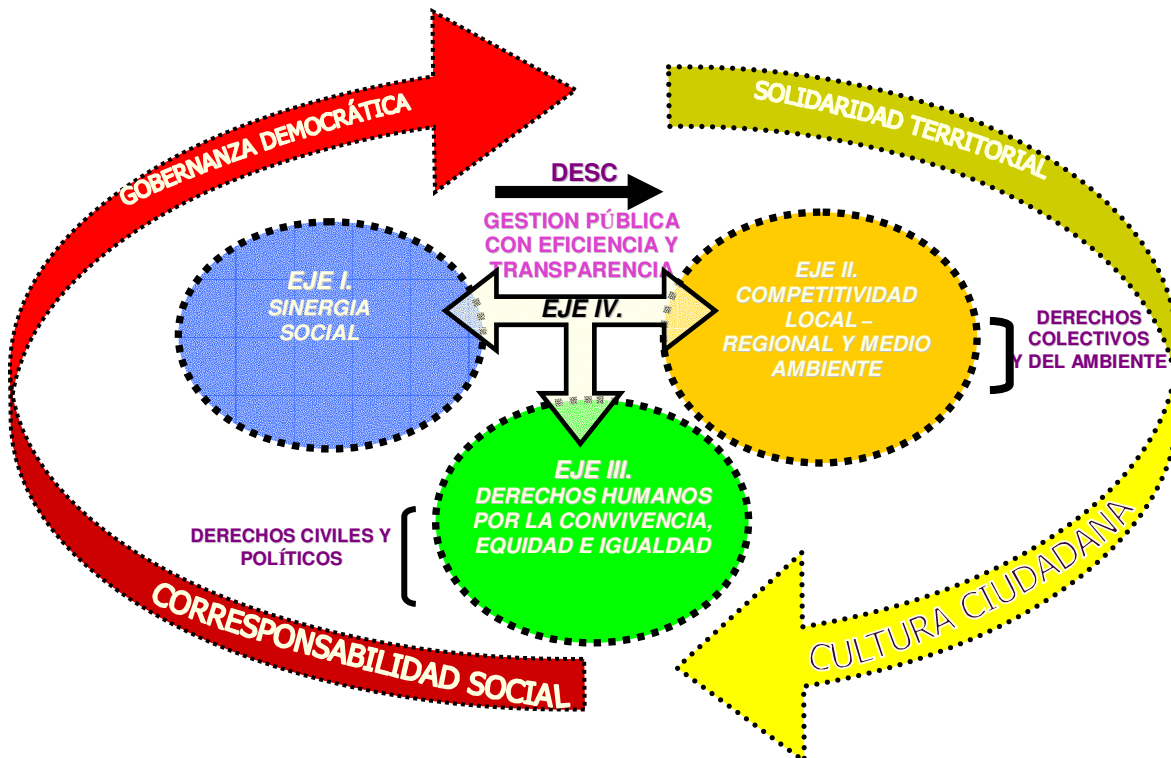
GOBERNANZA DEMOCRÁTICA

SOLIDARIDAD TERRITORIAL

DESC

GESTION PÚBLICA CON EFICIENCIA Y TRANSPARENCIA

EJE I. SINERGIA SOCIAL

EJE IV.

EJE II. COMPETITIVIDAD LOCAL – REGIONAL Y MEDIO AMBIENTE

DERECHOS COLECTIVOS Y DEL AMBIENTE

EJE III. DERECHOS HUMANOS POR LA CONVIVENCIA, EQUIDAD E IGUALDAD

DERECHOS CIVILES Y POLÍTICOS

CORRESPONSABILIDAD SOCIAL

CULTURA CIUDADANA